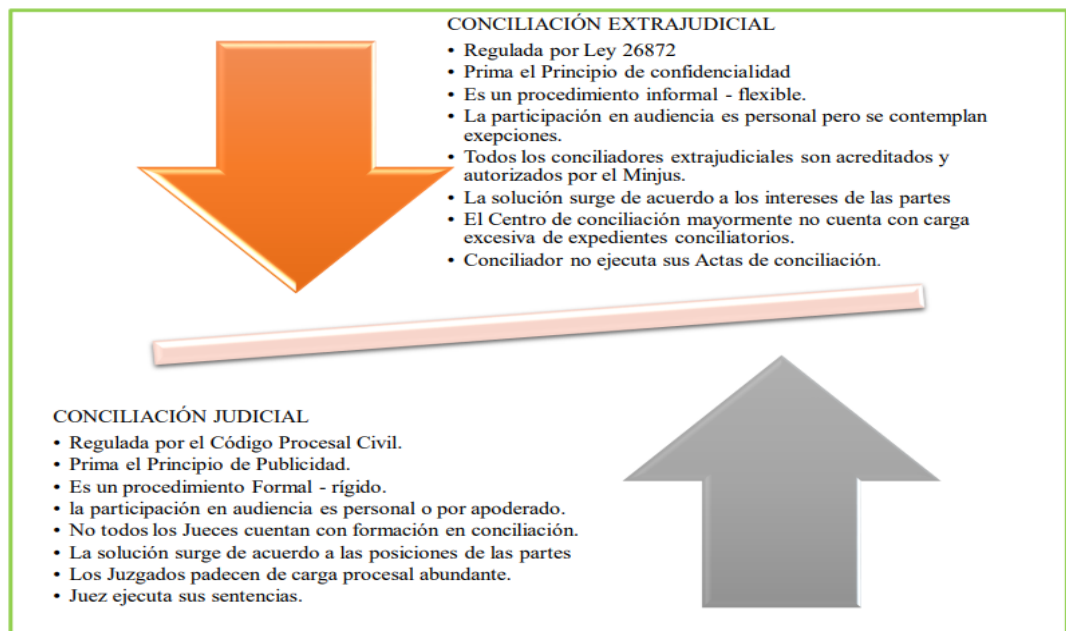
CONCILIACIÓN EXTRAJUDICIAL

• Regulada por Ley 26872
• Prima el Principio de confidencialidad
• Es un procedimiento informal - flexible.
• La participación en audiencia es personal pero se contemplan exepciones.
• Todos los conciliadores extrajudiciales son acreditados y autorizados por el Minjus.
• La solución surge de acuerdo a los intereses de las partes
• El Centro de conciliación mayormente no cuenta con carga excesiva de expedientes conciliatorios.
• Conciliador no ejecuta sus Actas de conciliación.

CONCILIACIÓN JUDICIAL

• Regulada por el Código Procesal Civil.
• Prima el Principio de Publicidad.
• Es un procedimiento Formal - rígido.
• la participación en audiencia es personal o por apoderado.
• No todos los Jueces cuentan con formación en conciliación.
• La solución surge de acuerdo a las posiciones de las partes
• Los Juzgados padecen de carga procesal abundante.
• Juez ejecuta sus sentencias.